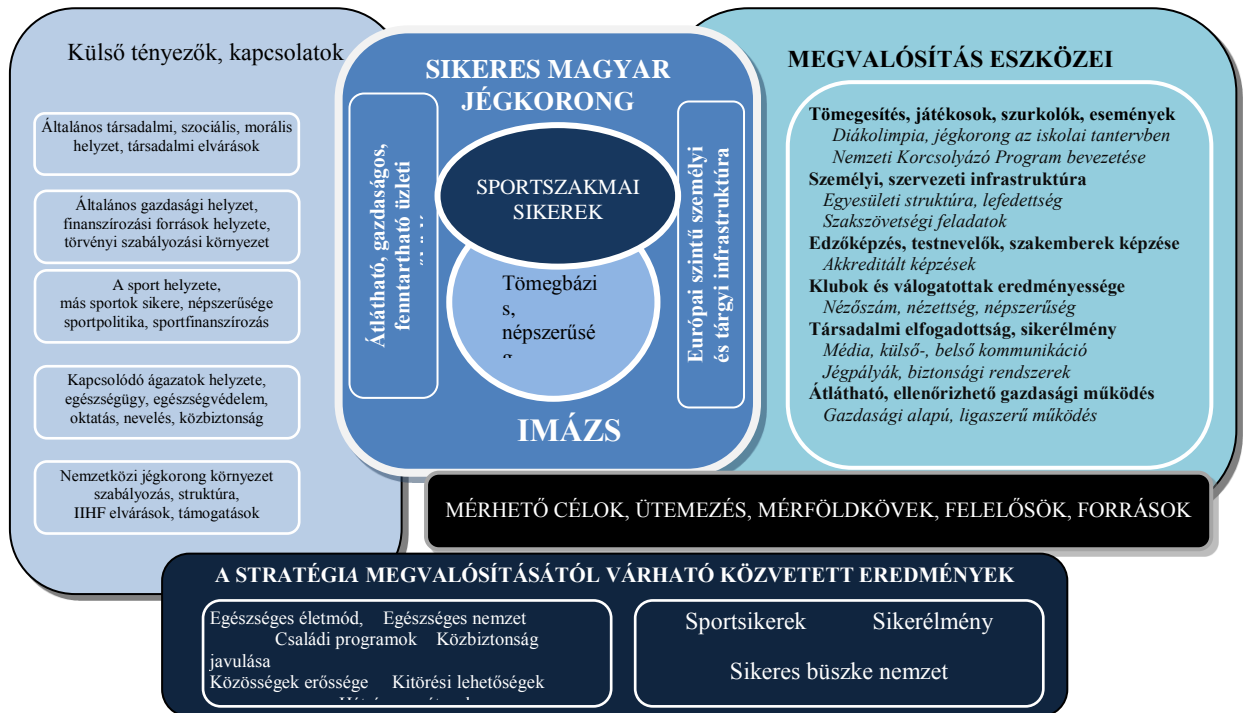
Külső tényezők, kapcsolatok

Általános társadalmi, szociális, morális helyzet, társadalmi elvárások

Általános gazdasági helyzet, finanszírozási források helyzete, törvényi szabályozási környezet

A sport helyzete, más sportok sikere, népszerűsége sportpolitika, sportfinanszírozás

Kapcsolódó ágazatok helyzete, egészségügy, egészségvédelem, oktatás, nevelés, közbiztonság

Nemzetközi jégkorong környezet szabályozás, struktúra, IIHF elvárások, támogatások

SIKERES MAGYAR JÉGKORONG

Átlátható, gazdaságos, fenntartható üzleti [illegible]

SPORTSZAKMAI SIKEREK

Tömegbázis, népszerűsé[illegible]

Európai szintű személyi és tárgyi infrastruktúra

IMÁZS

MEGVALÓSÍTÁS ESZKÖZEI

Tömegesítés, játékosok, szurkolók, események
Diákolimpia, jégkorong az iskolai tantervben
Nemzeti Korcsolyázó Program bevezetése
Személyi, szervezeti infrastruktúra
Egyesületi struktúra, lefedettség
Szakszövetségi feladatok
Edzőképzés, testnevelők, szakemberek képzése
Akkreditált képzések
Klubok és válogatottak eredményessége
Nézőszám, nézettség, népszerűség
Társadalmi elfogadottság, sikerélmény
Média, külső-, belső kommunikáció
Jégpályák, biztonsági rendszerek
Átlátható, ellenőrizhető gazdasági működés
Gazdasági alapú, ligaszerű működés

MÉRHETŐ CÉLOK, ÜTEMEZÉS, MÉRFÖLDKÖVEK, FELELŐSÖK, FORRÁSOK

A STRATÉGIA MEGVALÓSÍTÁSÁTÓL VÁRHATÓ KÖZVETETT EREDMÉNYEK

Egészséges életmód, Egészséges nemzet
Családi programok Közbiztonság javulása
Közösségek erőssége Kitörési lehetőségek
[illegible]

Sportsikerek Sikerélmény

Sikeres büszke nemzet